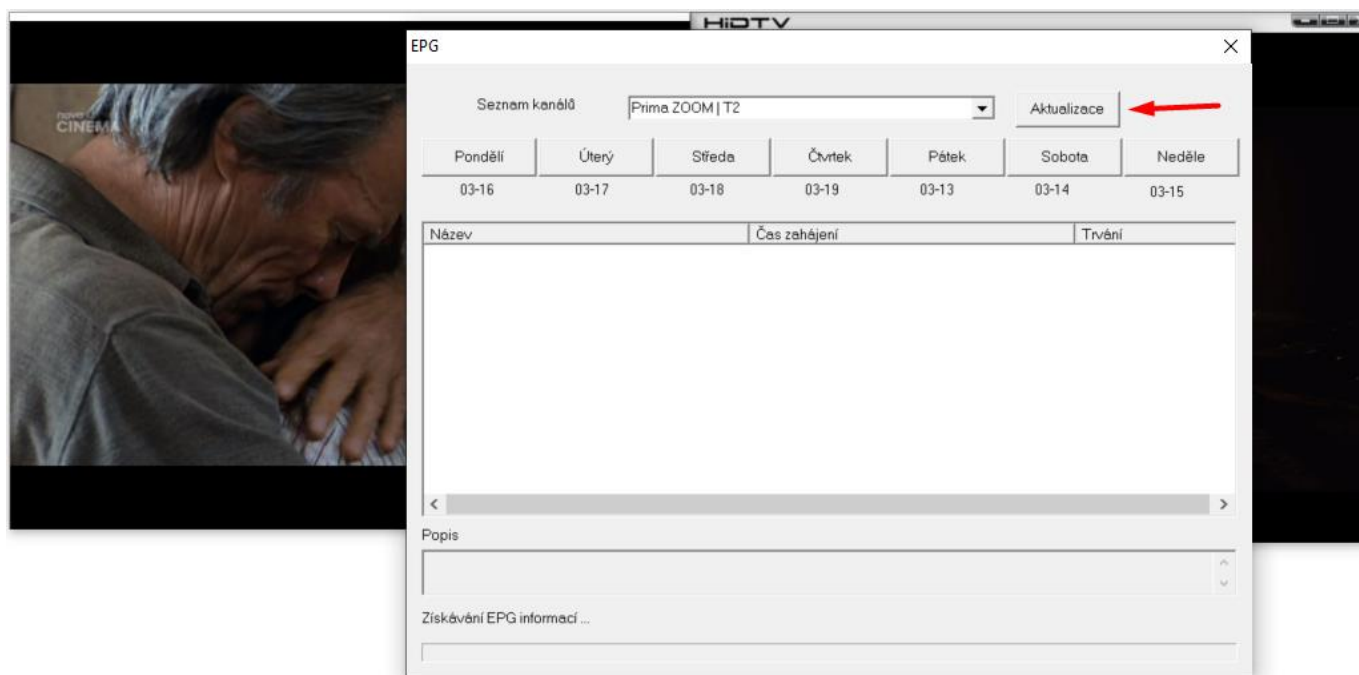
HiDTV

CINEMA

EPG

×

Seznam kanálů

Prima ZOOM | T2

Aktualizace

| Pondělí | Úterý | Středa | Čtvrtek | Pátek | Sobota | Neděle |
|---|---|---|---|---|---|---|
| 03-16 | 03-17 | 03-18 | 03-19 | 03-13 | 03-14 | 03-15 |

| Název | Čas zahájení | Trvání |
|---|---|---|

Popis

Získávání EPG informací ...